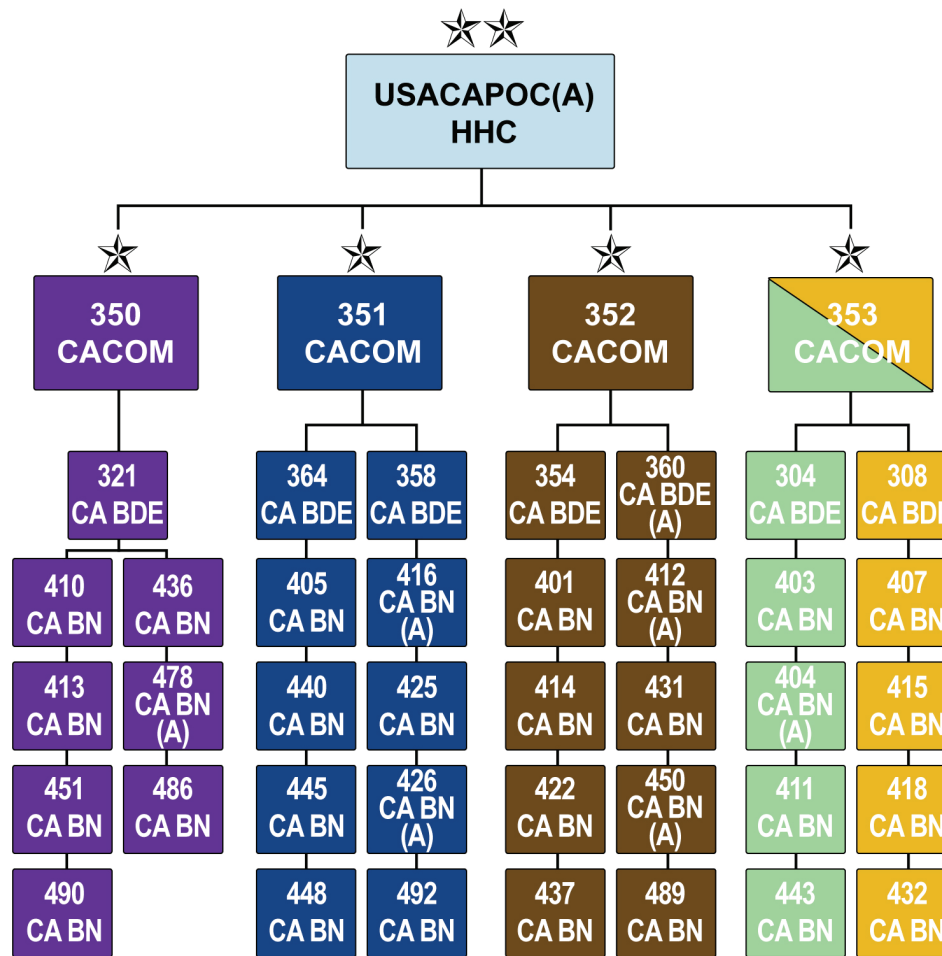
USACAPOC(A)
HHC

350
CACOM

321
CA BDE

410
CA BN

436
CA BN

413
CA BN

478
CA BN
(A)

451
CA BN

486
CA BN

490
CA BN

351
CACOM

364
CA BDE

358
CA BDE

405
CA BN

416
CA BN
(A)

440
CA BN

425
CA BN

445
CA BN

426
CA BN
(A)

448
CA BN

492
CA BN

352
CACOM

354
CA BDE

360
CA BDE
(A)

401
CA BN

412
CA BN
(A)

414
CA BN

431
CA BN

422
CA BN

450
CA BN
(A)

437
CA BN

489
CA BN

353
CACOM

304
CA BDE

308
CA BD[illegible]

403
CA BN

407
CA BN

404
CA BN
(A)

415
CA BN

411
CA BN

418
CA BN

443
CA BN

432
CA BN